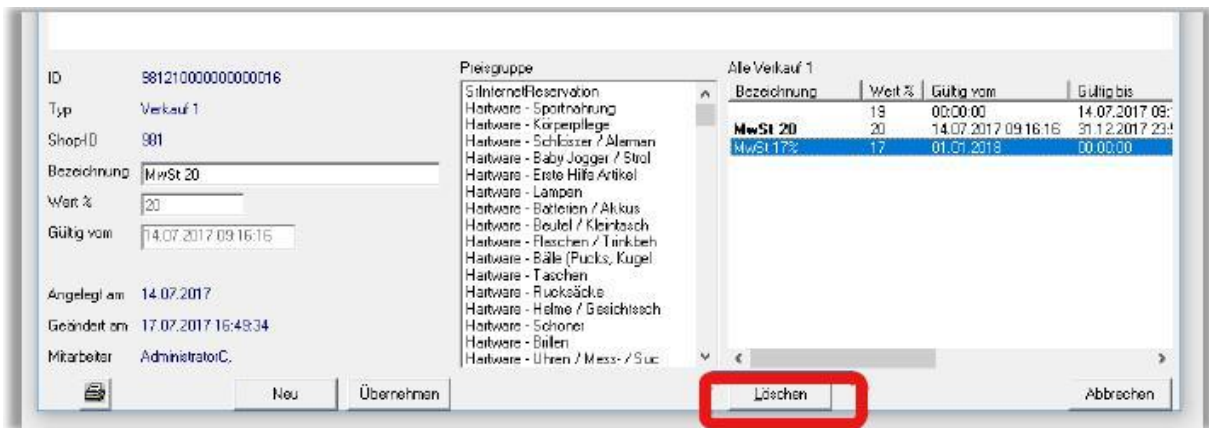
ID 981210000000000016
Typ Verkauf 1
ShopID 981
Bezeichnung MwSt 20
Wert % 20
Gültig vom 14.07.2017 09:16:16

Angelegt am 14.07.2017
Geändert am 17.07.2017 16:48:34
Mitarbeiter AdministratorC.

Preisgruppe
StInternetReservation
Hartware - Sportnahrung
Hartware - Körperpflege
Hartware - Schlösser / Alarman
Hartware - Baby Jogger / Strol
Hartware - Erste Hilfe Artikel
Hartware - Lampen
Hartware - Batterien / Akkus
Hartware - Beutel / Kleintasch
Hartware - Flaschen / Trinkbeh
Hartware - Bälle (Pucks, Kugel
Hartware - Taschen
Hartware - Rucksäcke
Hartware - Helme / Gesichtsch
Hartware - Schoner
Hartware - Brillen
Hartware - Uhren / Mess- / Suc

Alle Verkauf 1

| Bezeichnung | Wert % | Gültig vom | Gültig bis |
|---|---|---|---|
| | 19 | 00:00:00 | 14.07.2017 09:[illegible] |
| MwSt 20 | 20 | 14.07.2017 09:16:16 | 31.12.2017 23:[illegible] |
| MwSt 17% | 17 | 01.01.2018 | 00:00:00 |

Neu Übernehmen Löschen Abbrechen